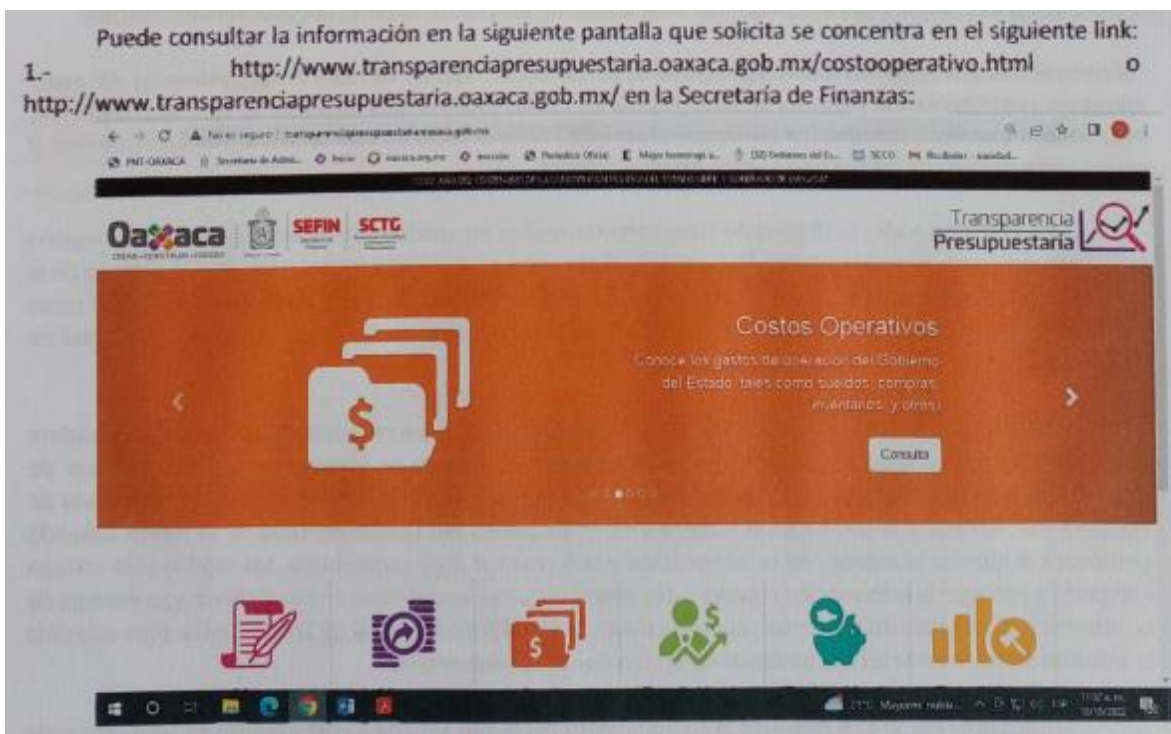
1.- Puede consultar la información en la siguiente pantalla que solicita se concentra en el siguiente link: http://www.transparenciapresupuestaria.oaxaca.gob.mx/costooperativo.html o http://www.transparenciapresupuestaria.oaxaca.gob.mx/ en la Secretaría de Finanzas:

No es seguro | transparenciapresupuestaria.oaxaca.gob.mx

PNT-OAXACA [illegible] Inicio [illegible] Periódico Oficial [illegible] SCCO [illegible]

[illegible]

Oaxaca SEFIN SCTG

Transparencia Presupuestaria

Costos Operativos

Conoce los gastos de operación del Gobierno del Estado, tales como sueldos, compras, inventarios, y otros.

Consulta

21°C Mayorm. nubla... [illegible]